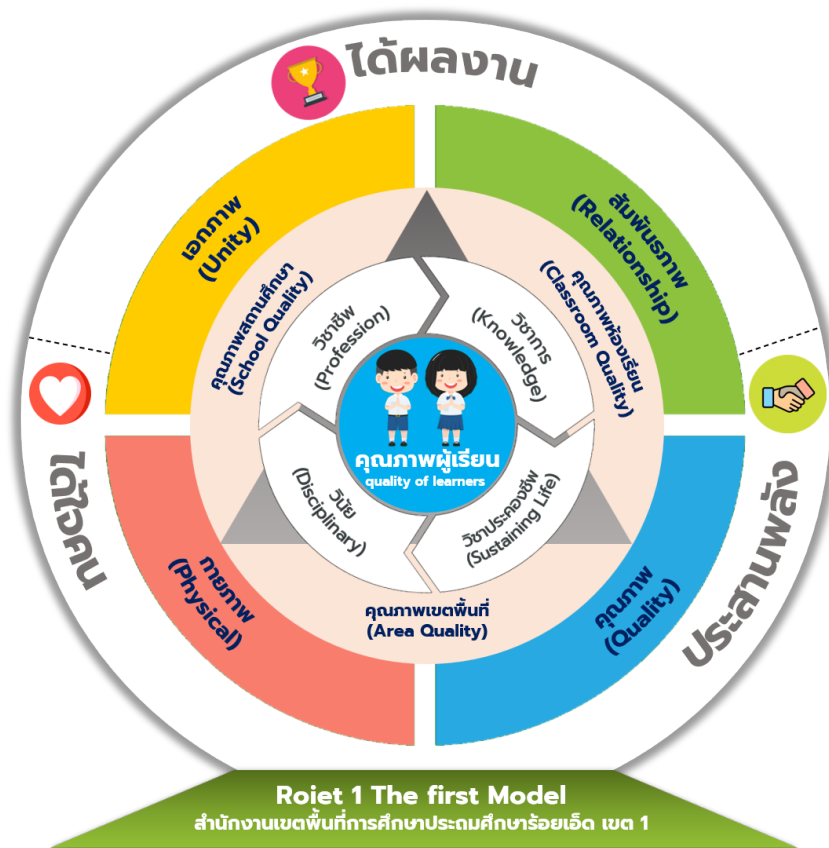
ได้ผลงาน

เอกภาพ
(Unity)

สัมพันธภาพ
(Relationship)

คุณภาพสถานศึกษา
(School Quality)

คุณภาพห้องเรียน
(Classroom Quality)

วิชาชีพ
(Profession)

วิชาการ
(Knowledge)

ได้ใจคน

คุณภาพผู้เรียน
quality of learners

วินัย
(Disciplinary)

วิชาประคองชีพ
(Sustaining Life)

ประสานพลัง

กายภาพ
(Physical)

คุณภาพเขตพื้นที่
(Area Quality)

คุณภาพ
(Quality)

Roiet 1 The first Model
สำนักงานเขตพื้นที่การศึกษาประถมศึกษาร้อยเอ็ด เขต 1